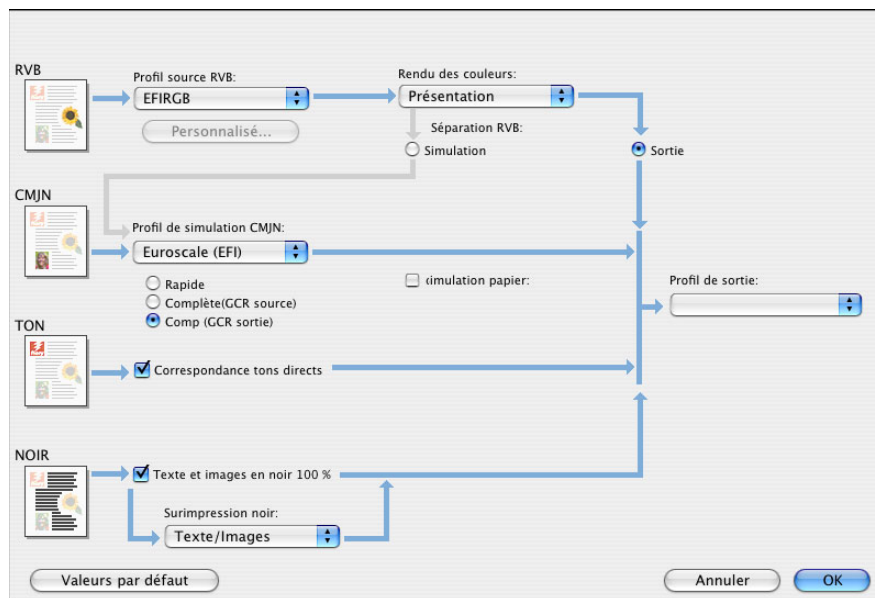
RVB

Profil source RVB:

EFIRGB

Personnalisé...

Rendu des couleurs:

Présentation

Séparation RVB:

Simulation

Sortie

CMJN

Profil de simulation CMJN:

Euroscale (EFI)

Rapide

Complète(GCR source)

Comp (GCR sortie)

‹imulation papier:

Profil de sortie:

TON

Correspondance tons directs

NOIR

Texte et images en noir 100 %

Surimpression noir:

Texte/Images

Valeurs par défaut

Annuler

OK